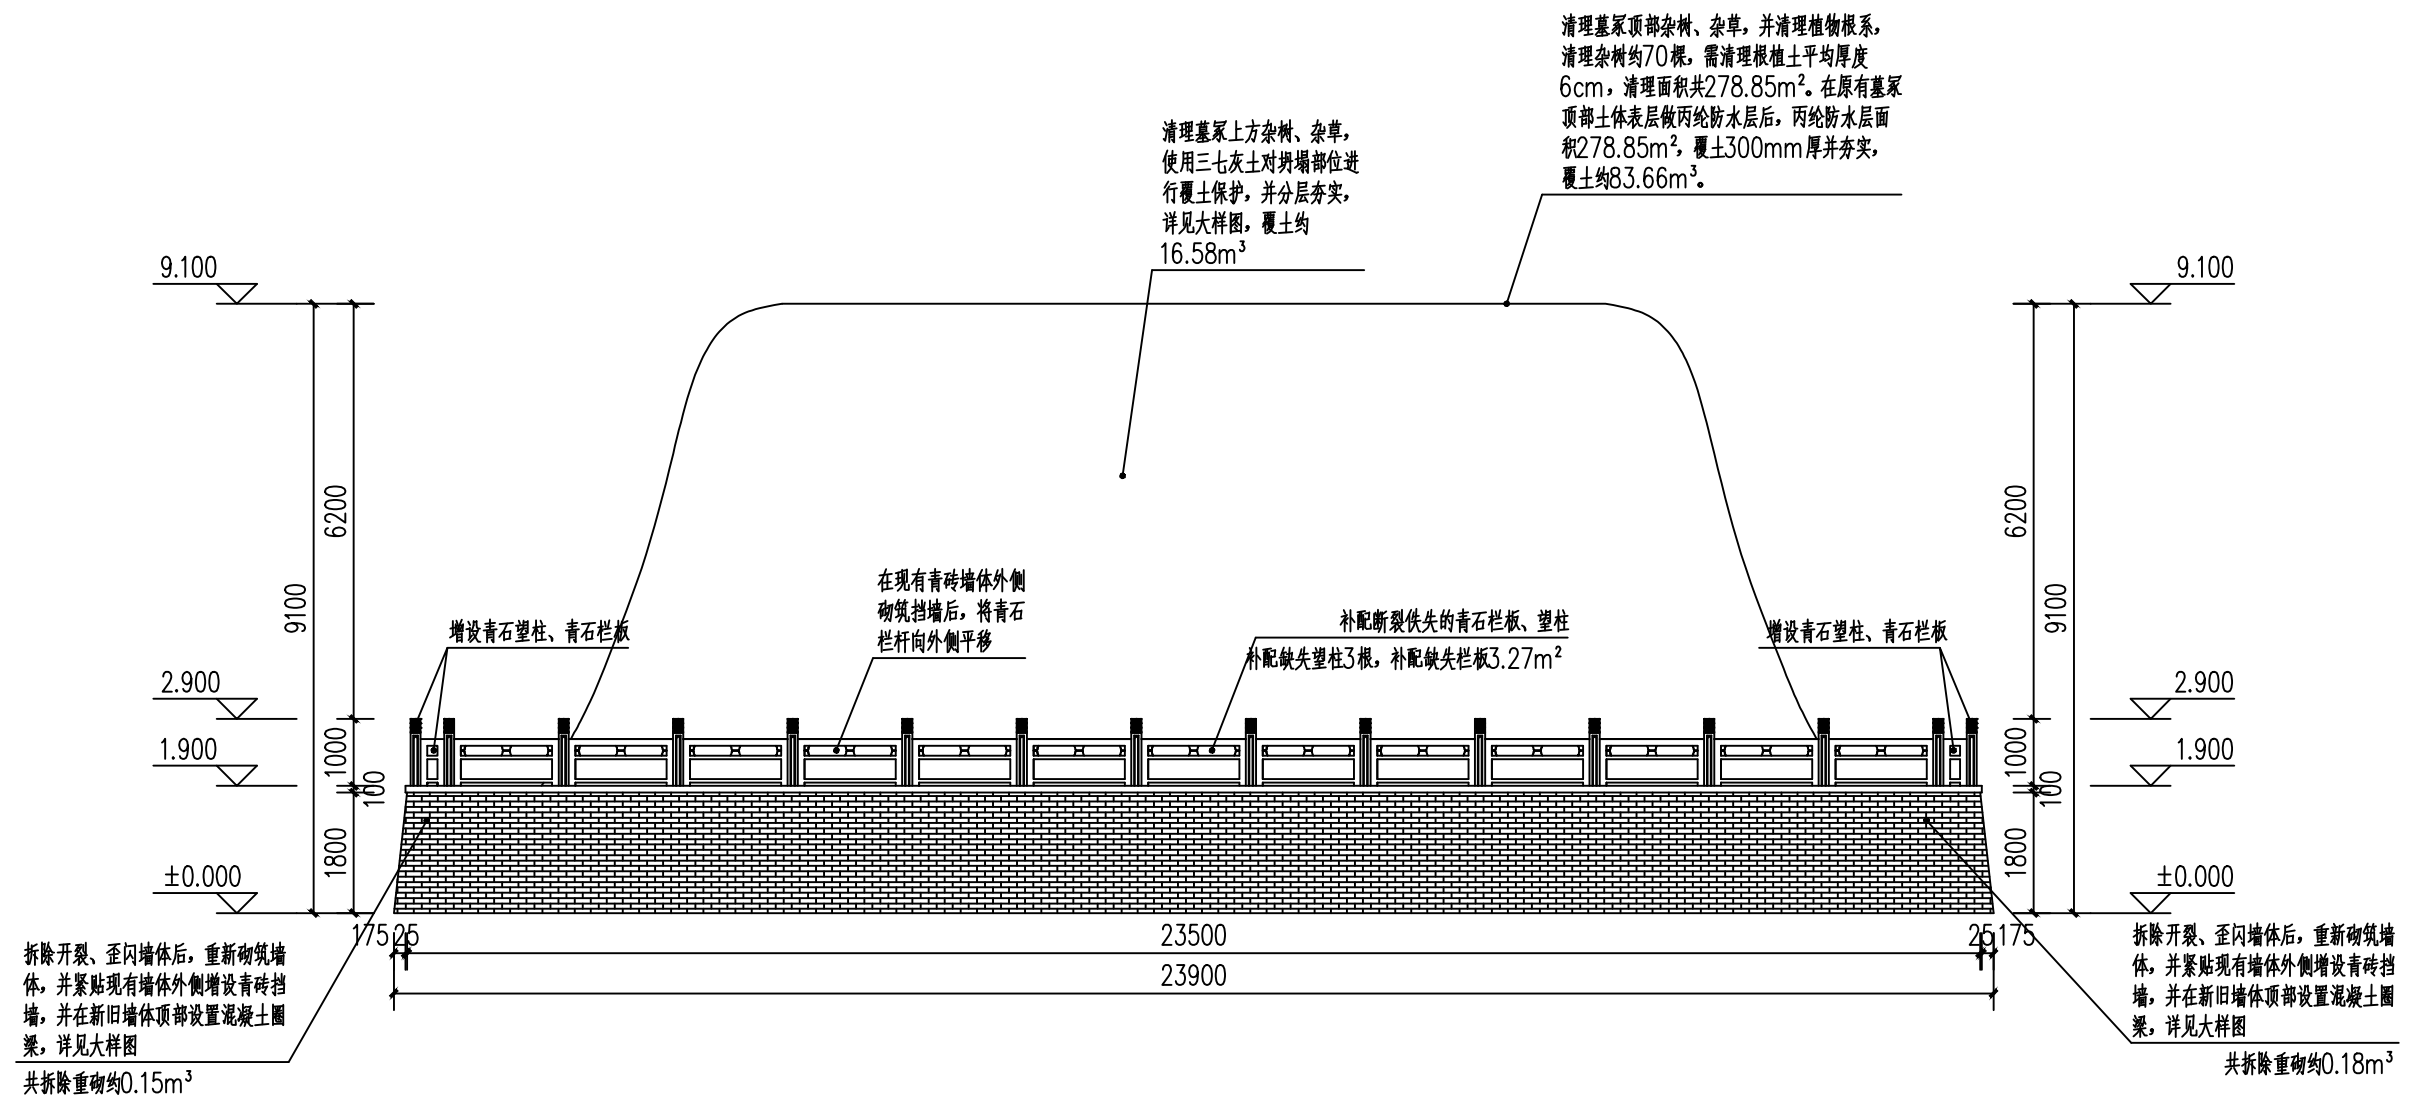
清理墓冢顶部杂树、杂草，并清理植物根系，清理杂树约70棵，需清理根植土平均厚度6cm，清理面积共278.85m²。在原有墓冢顶部土体表层做丙纶防水层后，丙纶防水层面积278.85m²，覆土300mm厚并夯实，覆土约83.66m³。

清理墓冢上方杂树、杂草，使用三七灰土对坍塌部位进行覆土保护，并分层夯实，详见大样图，覆土约16.58m³

9.100

9.100

6200

9100

6200

9100

在现有青砖墙体外侧砌筑挡墙后，将青石栏杆向外侧平移

增设青石望柱、青石栏板

补配断裂佚失的青石栏板、望柱

补配缺失望柱3根，补配缺失栏板3.27m²

增设青石望柱、青石栏板

2.900

2.900

1.900

1.900

1000

100

1000

100

1800

1800

±0.000

±0.000

175 25

23500

25 175

23900

拆除开裂、歪闪墙体后，重新砌筑墙体，并紧贴现有墙体外侧增设青砖挡墙，并在新旧墙体顶部设置混凝土圈梁，详见大样图

共拆除重砌约0.15m³

拆除开裂、歪闪墙体后，重新砌筑墙体，并紧贴现有墙体外侧增设青砖挡墙，并在新旧墙体顶部设置混凝土圈梁，详见大样图

共拆除重砌约0.18m³